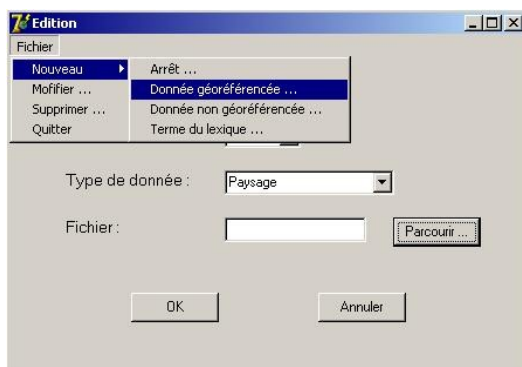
Edition

Fichier

Nouveau
Mofifier ...
Supprimer ...
Quitter

Arrêt ...
Donnée géoréférencée ...
Donnée non géoréférencée ...
Terme du lexique ...

Type de donnée : Paysage

Fichier : Parcourir ...

OK

Annuler